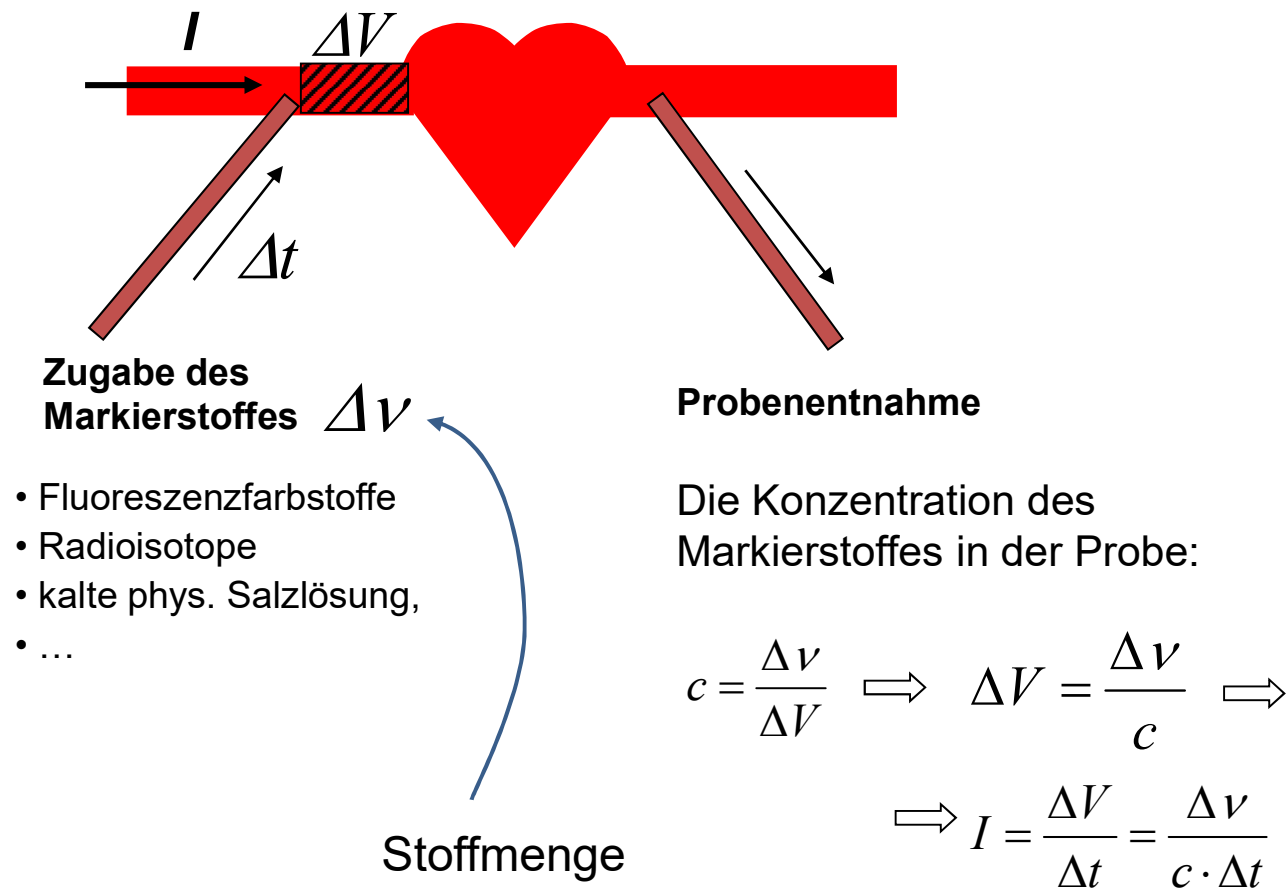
$I$

$\Delta V$

$\Delta t$

**Zugabe des Markierstoffes** $\Delta\nu$

**Probenentnahme**

• Fluoreszenzfarbstoffe
• Radioisotope
• kalte phys. Salzlösung,
• …

Die Konzentration des Markierstoffes in der Probe:

$c = \frac{\Delta\nu}{\Delta V} \Rightarrow \Delta V = \frac{\Delta\nu}{c} \Rightarrow$

$\Rightarrow I = \frac{\Delta V}{\Delta t} = \frac{\Delta\nu}{c \cdot \Delta t}$

Stoffmenge